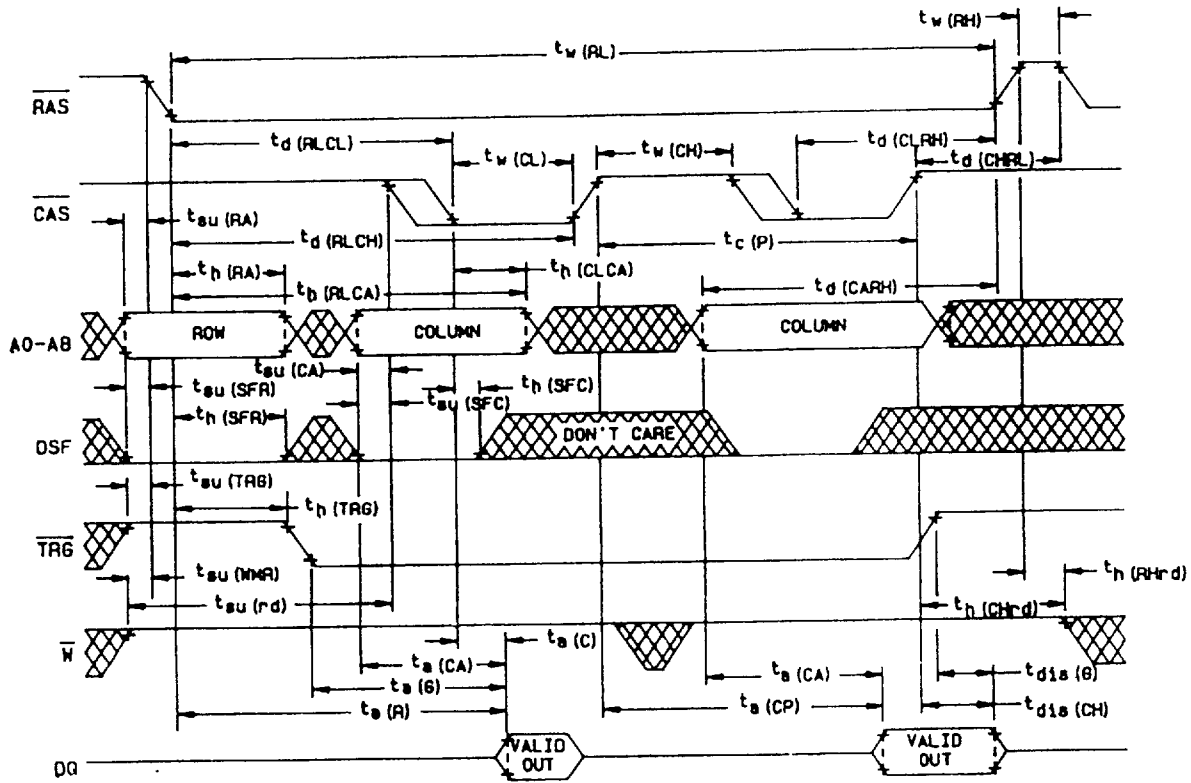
$t_{w\ (RH)}$

$t_{w\ (RL)}$

$\overline{RAS}$

$t_{d\ (RLCL)}$

$t_{w\ (CL)}$

$t_{w\ (CH)}$

$t_{d\ (CLRH)}$

$t_{d\ (CHRL)}$

$\overline{CAS}$

$t_{su\ (RA)}$

$t_{d\ (RLCH)}$

$t_{c\ (P)}$

$t_{h\ (RA)}$

$t_{h\ (CLCA)}$

$t_{h\ (RLCA)}$

$t_{d\ (CARH)}$

A0-A8

ROW

COLUMN

COLUMN

$t_{su\ (CA)}$

$t_{su\ (SFR)}$

$t_{h\ (SFC)}$

$t_{h\ (SFR)}$

$t_{su\ (SFC)}$

DSF

DON'T CARE

$t_{su\ (TRG)}$

$t_{h\ (TRG)}$

$\overline{TRG}$

$t_{su\ (WMR)}$

$t_{h\ (RHrd)}$

$t_{su\ (rd)}$

$t_{h\ (CHrd)}$

$\overline{W}$

$t_{a\ (C)}$

$t_{a\ (CA)}$

$t_{a\ (CA)}$

$t_{dis\ (G)}$

$t_{a\ (G)}$

$t_{a\ (R)}$

$t_{a\ (CP)}$

$t_{dis\ (CH)}$

DQ

VALID OUT

VALID OUT